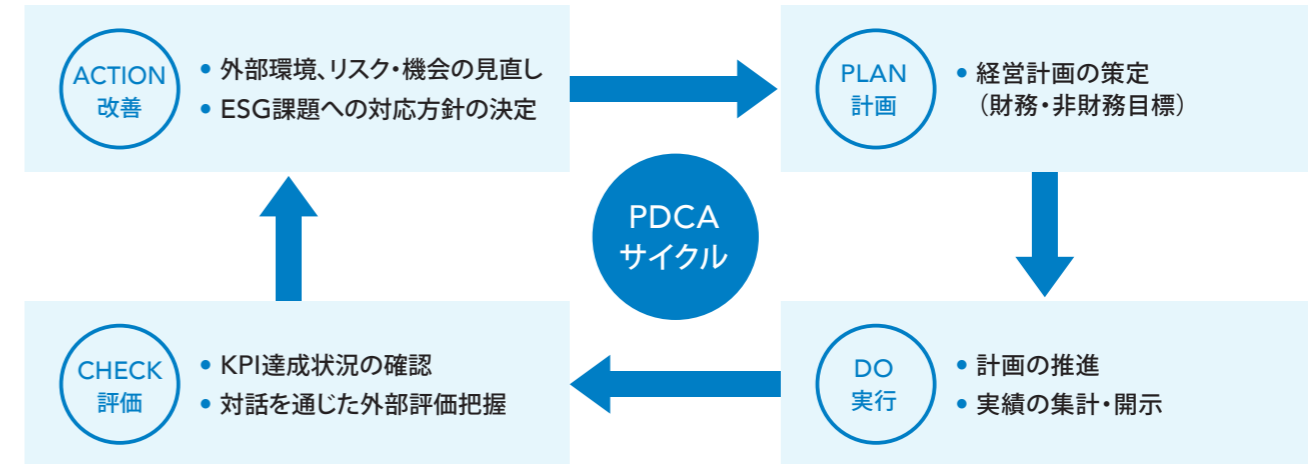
ACTION
改善

• 外部環境、リスク・機会の見直し
• ESG課題への対応方針の決定

PLAN
計画

• 経営計画の策定（財務・非財務目標）

PDCA
サイクル

CHECK
評価

• KPI達成状況の確認
• 対話を通じた外部評価把握

DO
実行

• 計画の推進
• 実績の集計・開示